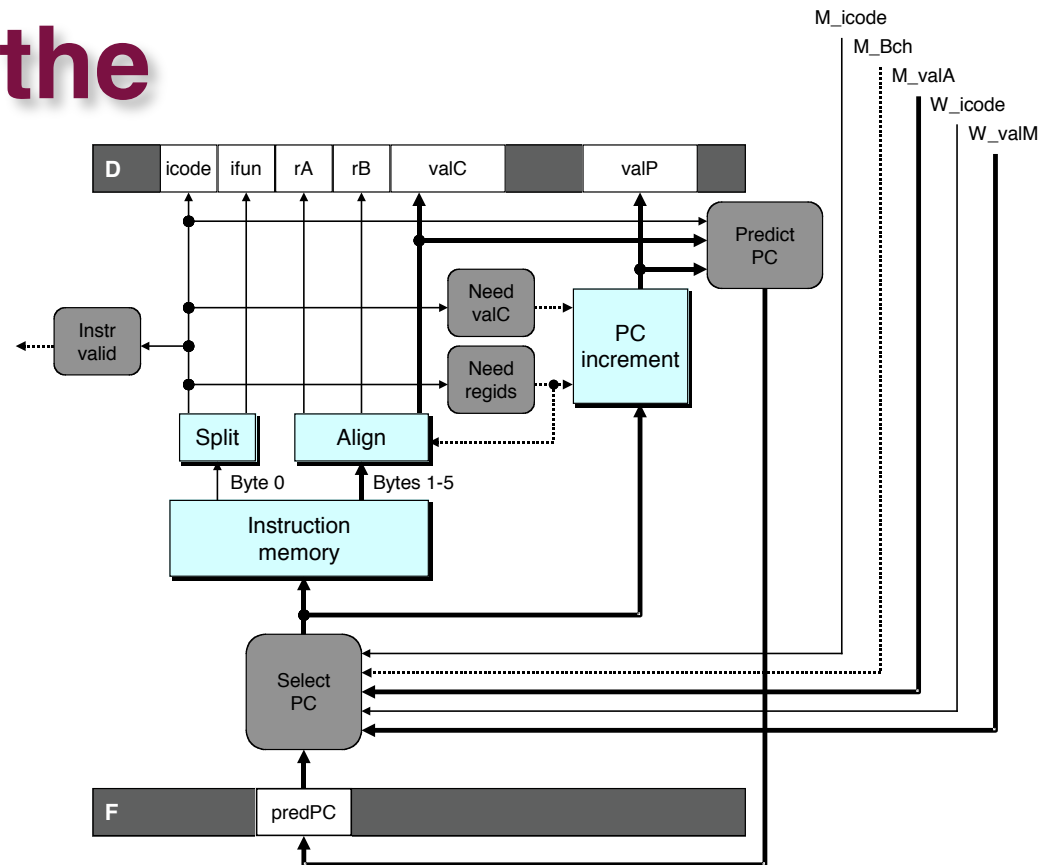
the

M_icode
M_Bch
M_valA
W_icode
W_valM

| D | icode | ifun | rA | rB | valC | | valP | |
|---|---|---|---|---|---|---|---|---|

Predict PC

Need valC

PC increment

Instr valid

Need regids

Split

Align

Byte 0

Bytes 1-5

Instruction memory

Select PC

| F | predPC | |
|---|---|---|